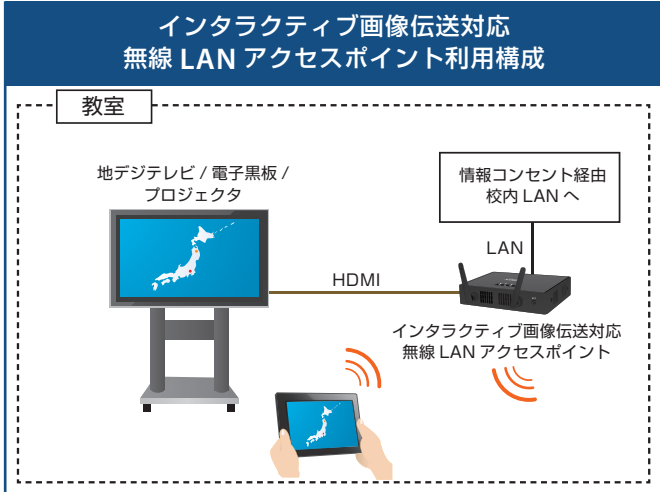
インタラクティブ画像伝送対応
無線 LAN アクセスポイント利用構成

教室

地デジテレビ / 電子黒板 / プロジェクタ

情報コンセント経由
校内 LAN へ

LAN

HDMI

インタラクティブ画像伝送対応
無線 LAN アクセスポイント